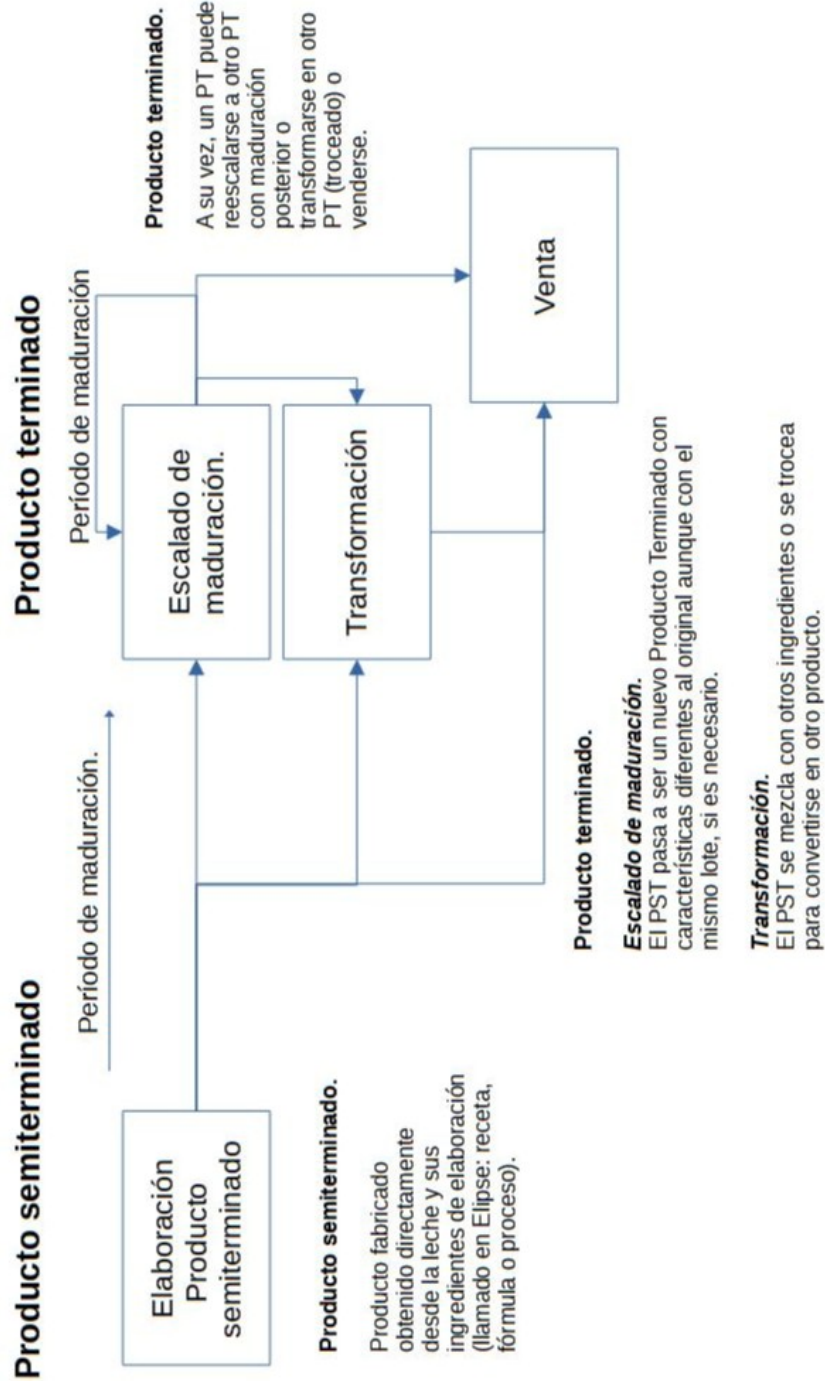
Producto semiterminado

Período de maduración.

Elaboración Producto semiterminado

Producto semiterminado.

Producto fabricado obtenido directamente desde la leche y sus ingredientes de elaboración (llamado en Elipse: receta, fórmula o proceso).

Producto terminado

Período de maduración

Escalado de maduración.

Transformación

Venta

Producto terminado.

A su vez, un PT puede reescalarse a otro PT con maduración posterior o transformarse en otro PT (troceado) o venderse.

Producto terminado.

*Escalado de maduración.*
El PST pasa a ser un nuevo Producto Terminado con características diferentes al original aunque con el mismo lote, si es necesario.

*Transformación.*
El PST se mezcla con otros ingredientes o se trocea para convertirse en otro producto.